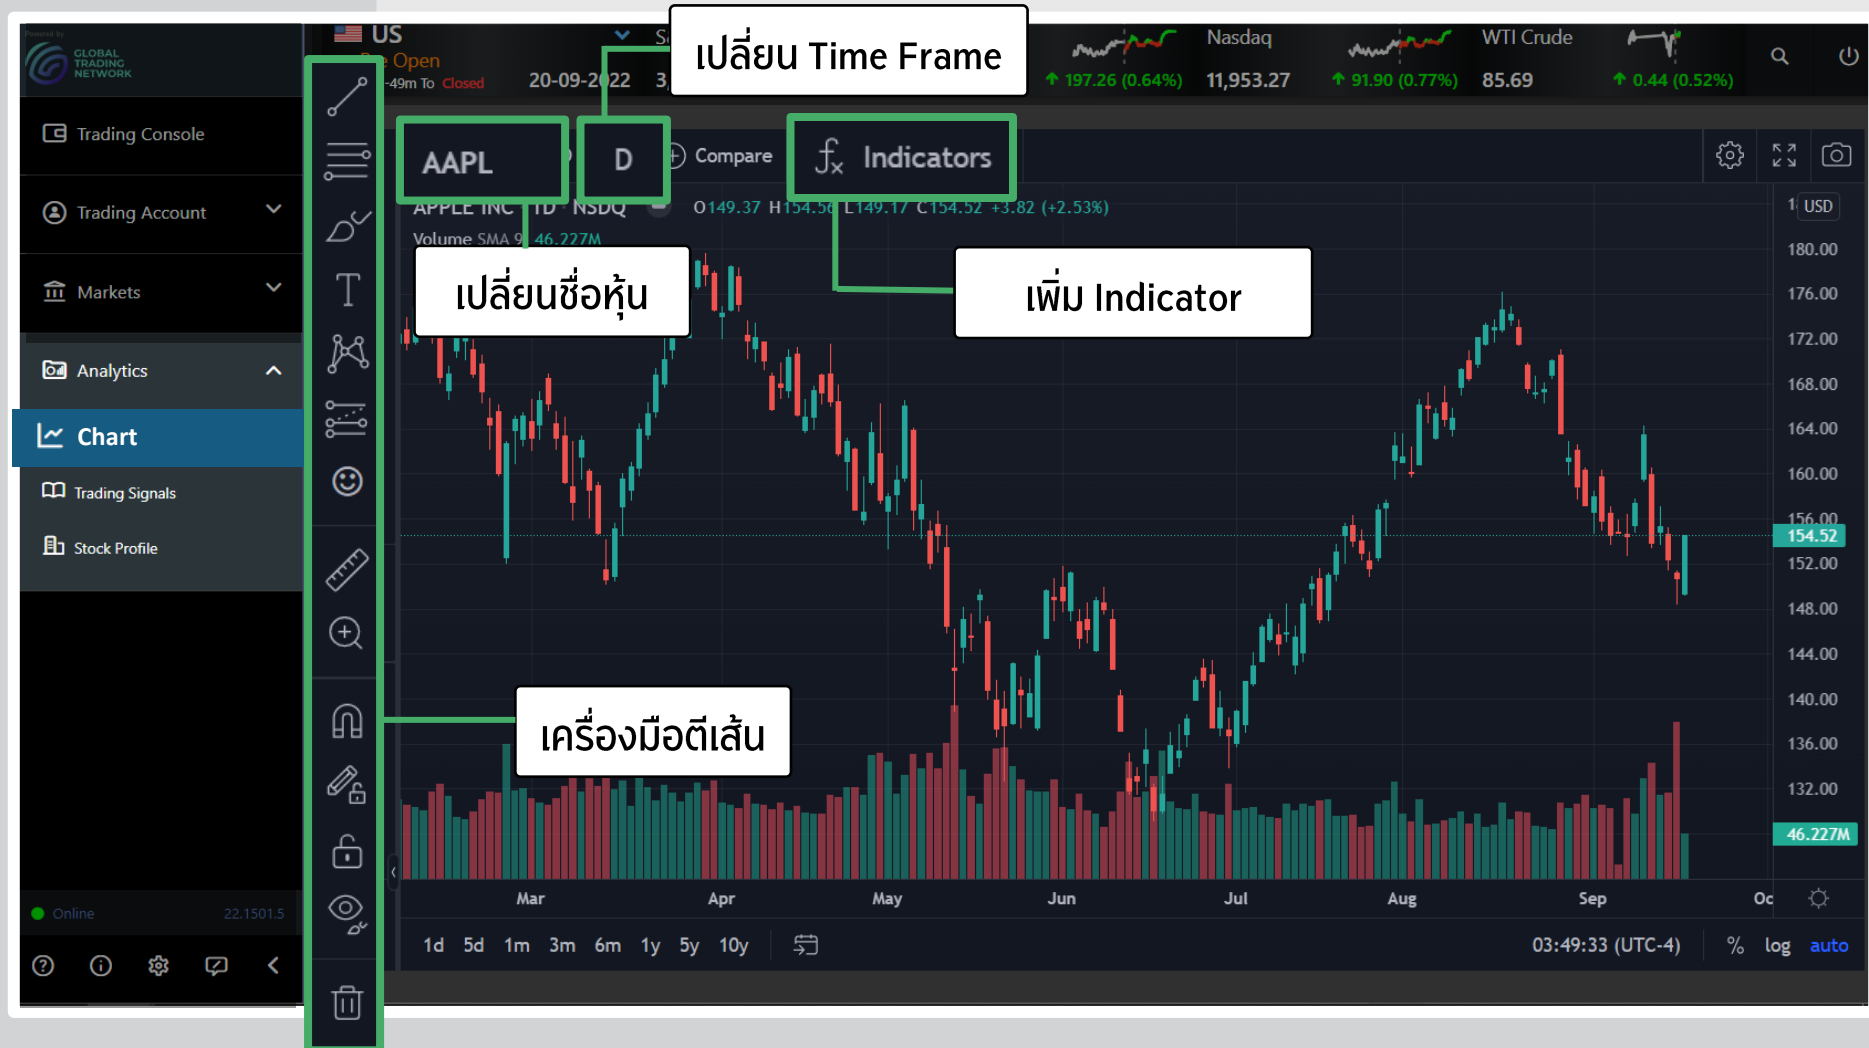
GLOBAL TRADING NETWORK

Trading Console

Trading Account

Markets

Analytics

Chart

Trading Signals

Stock Profile

Online 22.1501.5

US
Pre Open
-49m To Closed
20-09-2022

เปลี่ยน Time Frame

Nasdaq
11,953.27
197.26 (0.64%)

91.90 (0.77%)

WTI Crude
85.69
0.44 (0.52%)

AAPL
D
Compare
Indicators

APPLE INC 1D NSDQ
O149.37 H154.56 L149.17 C154.52 +3.82 (+2.53%)
Volume SMA 9 46.227M

เปลี่ยนชื่อหุ้น

เพิ่ม Indicator

USD
180.00
176.00
172.00
168.00
164.00
160.00
156.00
154.52
152.00
148.00
144.00
140.00
136.00
132.00
46.227M

เครื่องมือตีเส้น

Mar
Apr
May
Jun
Jul
Aug
Sep
Oc

1d 5d 1m 3m 6m 1y 5y 10y
03:49:33 (UTC-4)
% log auto